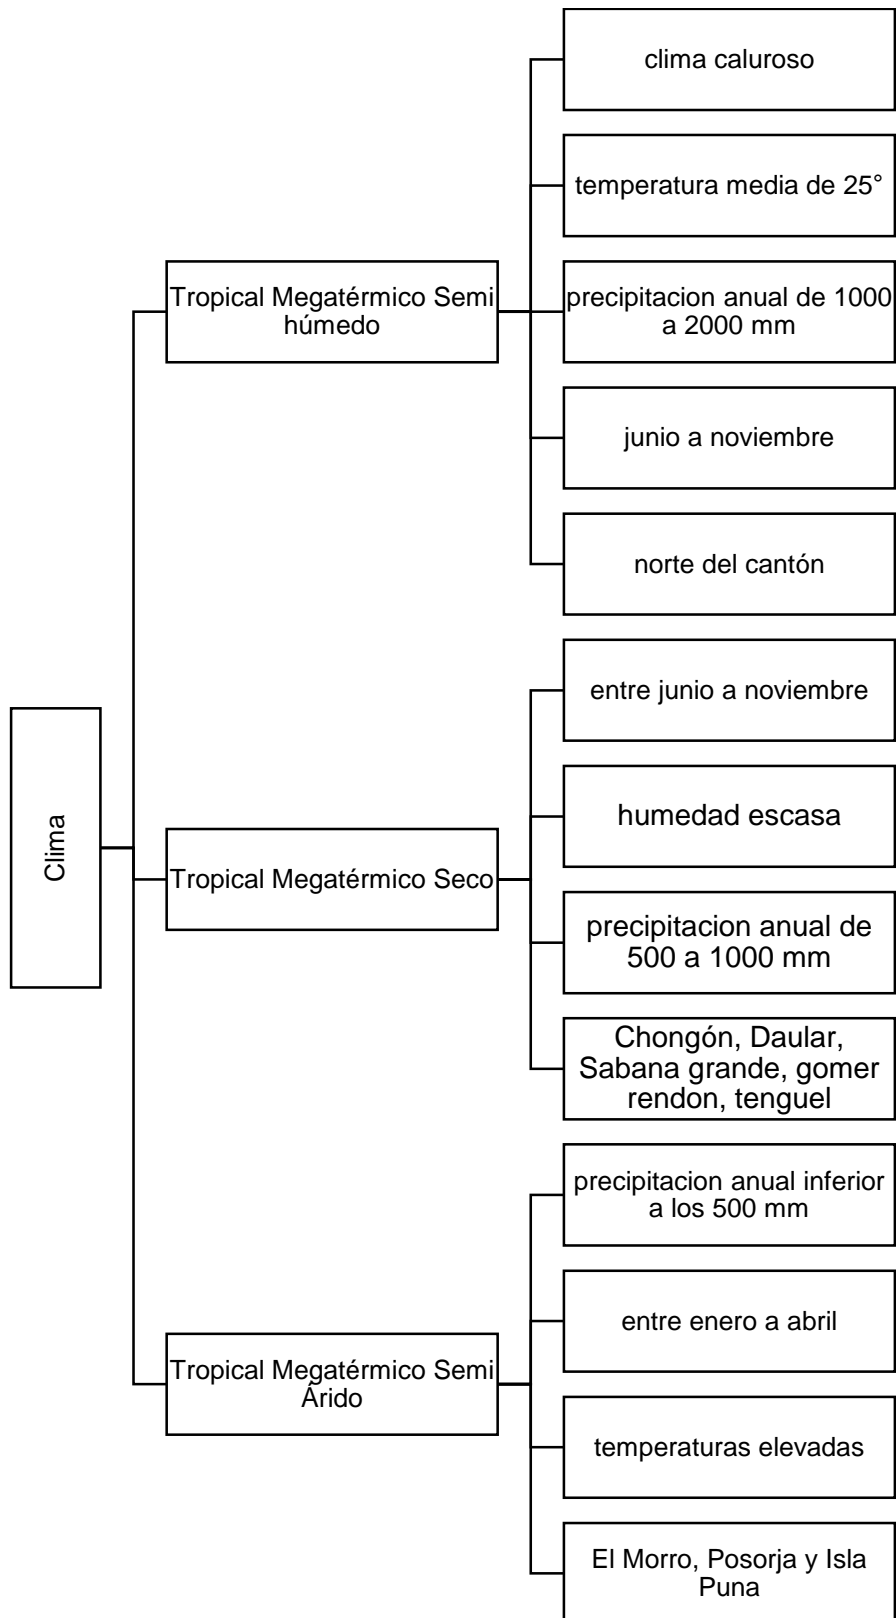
Clima

Tropical Megatérmico Semi húmedo

clima caluroso

temperatura media de 25°

precipitacion anual de 1000 a 2000 mm

junio a noviembre

norte del cantón

Tropical Megatérmico Seco

entre junio a noviembre

humedad escasa

precipitacion anual de 500 a 1000 mm

Chongón, Daular, Sabana grande, gomer rendon, tenguel

Tropical Megatérmico Semi Árido

precipitacion anual inferior a los 500 mm

entre enero a abril

temperaturas elevadas

El Morro, Posorja y Isla Puna